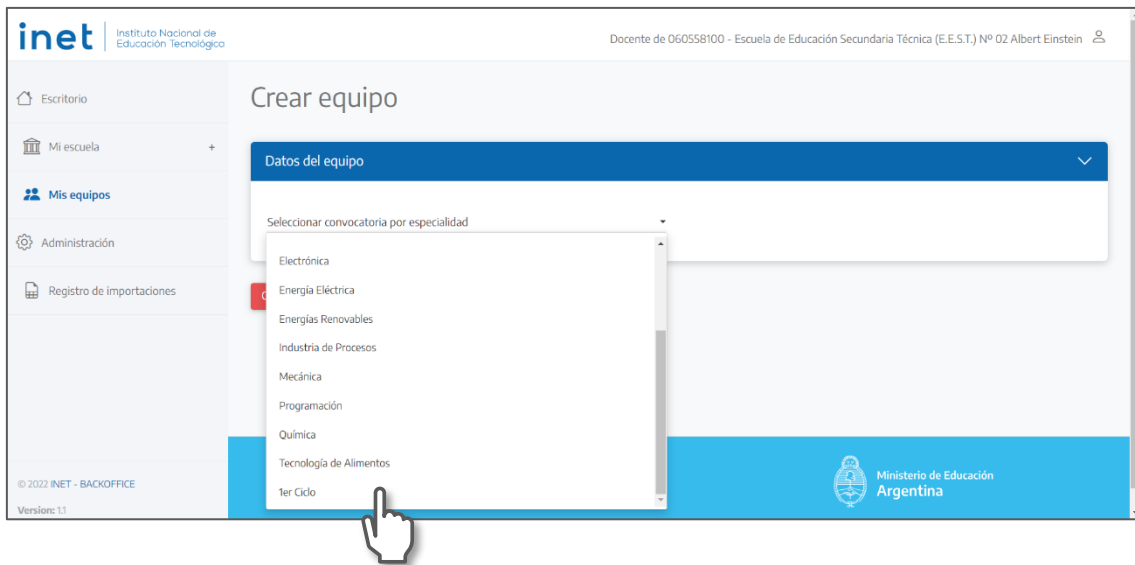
inet | Instituto Nacional de Educación Tecnológico

Docente de 060558100 - Escuela de Educación Secundaria Técnica (E.E.S.T.) Nº 02 Albert Einstein

Escritorio

Mi escuela +

Mis equipos

Administración

Registro de importaciones

© 2022 INET - BACKOFFICE

Version: 1.1

Crear equipo

Datos del equipo

Seleccionar convocatoria por especialidad

Electrónica
Energía Eléctrica
Energías Renovables
Industria de Procesos
Mecánica
Programación
Química
Tecnología de Alimentos
1er Ciclo

Ministerio de Educación
Argentina